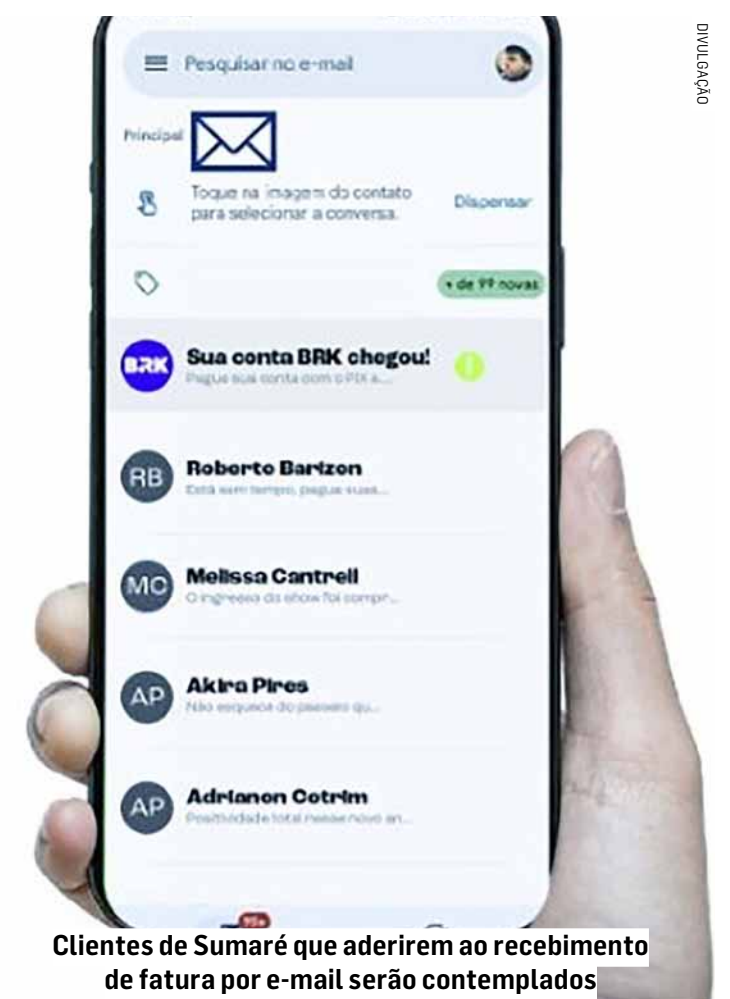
DIVULGAÇÃO

Pesquisar no e-mail

Principal

Toque na imagem do contato para selecionar a conversa.

Dispensar

+ de 99 novas

BRK

Sua conta BRK chegou!

Pague sua conta com o PIX a...

RB

Roberto Barizon

Está sem tempo, pague suas...

MC

Melissa Cantrell

O ingresso do show foi compr...

AP

Akira Pires

Não esqueça do passeio qu...

AP

Adrianon Cotrim

Positividade total nesse novo an...

99+

Clientes de Sumaré que aderirem ao recebimento de fatura por e-mail serão contemplados